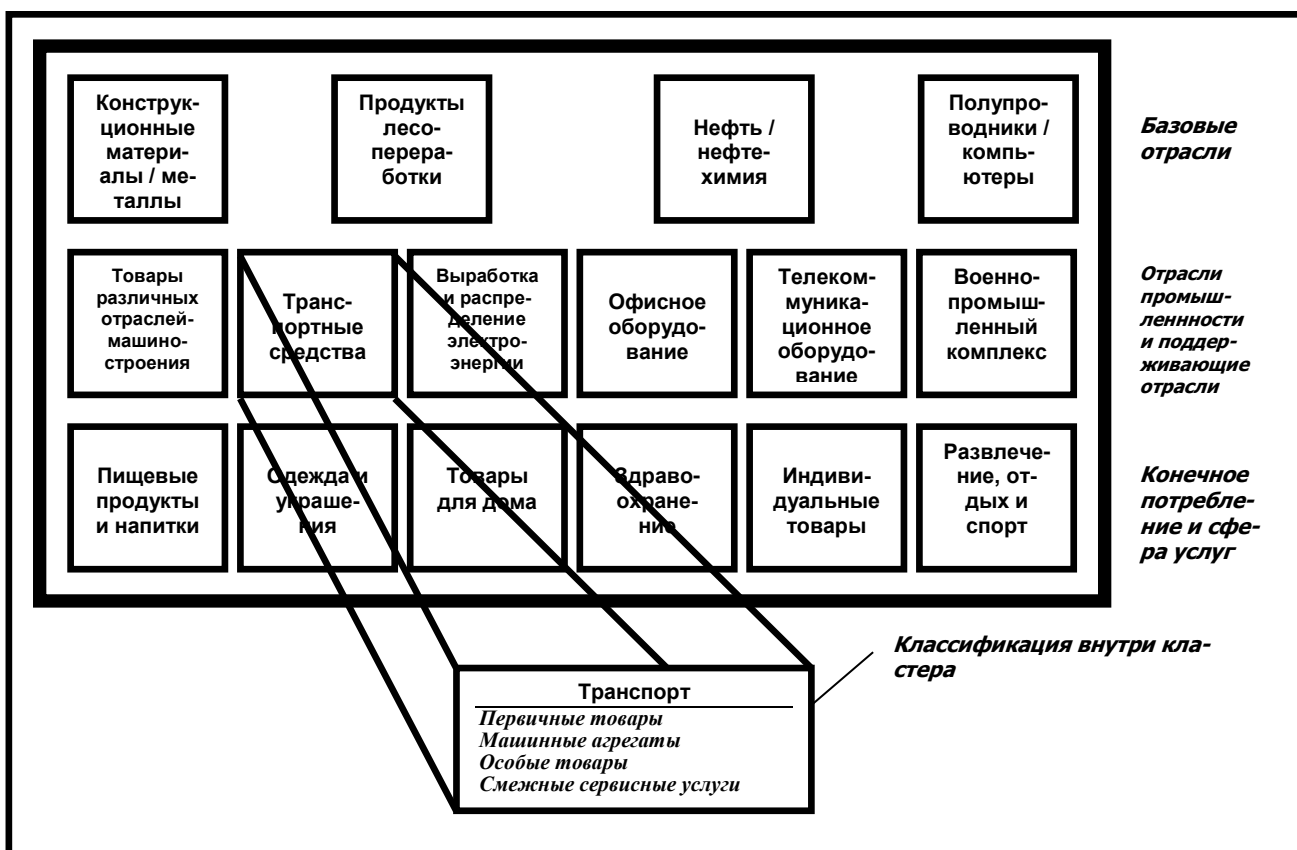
Конструкционные материалы / металлы

Продукты лесопереработки

Нефть / нефтехимия

Полупроводники / компьютеры

Базовые отрасли

Товары различных отраслей-машиностроения

Транспортные средства

Выработка и распределение электроэнергии

Офисное оборудование

Телекоммуникационное оборудование

Военно-промышленный комплекс

Отрасли промышленности и поддерживающие отрасли

Пищевые продукты и напитки

Одежда и украшения

Товары для дома

Здравоохранение

Индивидуальные товары

Развлечение, отдых и спорт

Конечное потребление и сфера услуг

Классификация внутри кластера

Транспорт
Первичные товары
Машинные агрегаты
Особые товары
Смежные сервисные услуги